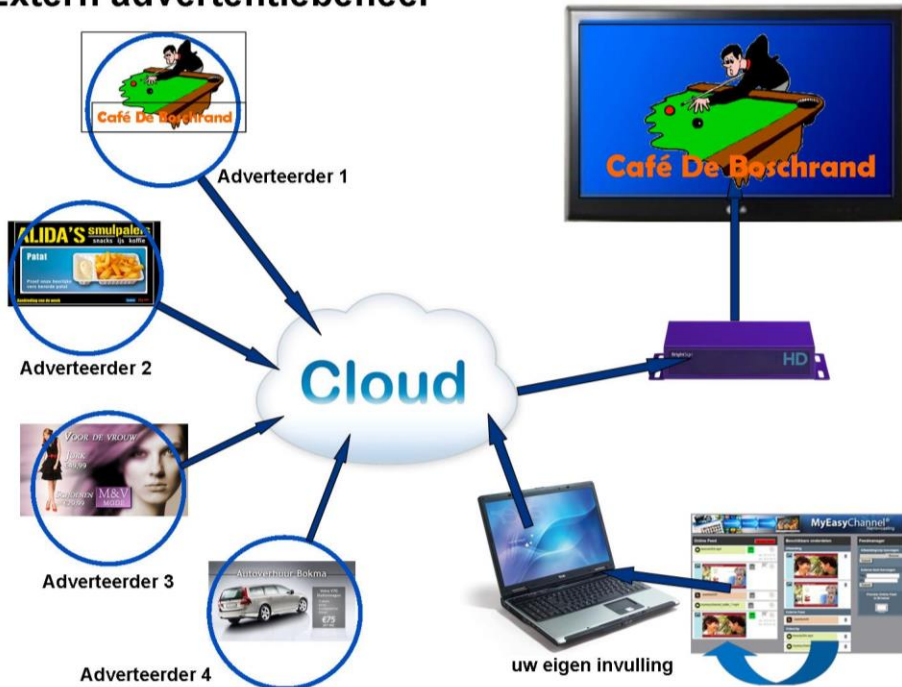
Extern advertentiebeheer

Café De Boschrand

Adverteerder 1

ALIDA'S smulpaleis
snacks ijs koffie
Patat

Adverteerder 2

Voor de vrouw
Jurk
€49,99
Schoenen
€39,99
M&V MODE

Adverteerder 3

Autoverhuur Bokma
€75

Adverteerder 4

Cloud

Café De Boschrand

BrightSign
HD

MyEasyChannel

uw eigen invulling